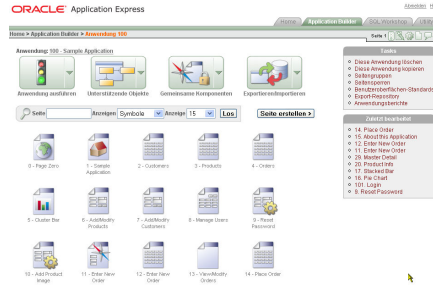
ORACLE Application Express

Abmelden H

Home | Application Builder | SQL Workshop | Utilit

Home > Application Builder > Anwendung 100

Seite 1

Anwendung: 100 - Sample Application

Anwendung ausführen

Unterstützende Objekte

Gemeinsame Komponenten

Exportieren/Importieren

Seite | Anzeigen Symbole | Anzeige 15 | Los

Seite erstellen >

0 - Page Zero

1 - Sample Application

2 - Customers

3 - Products

4 - Orders

5 - Cluster Bar

6 - Add/Modify Products

7 - Add/Modify Customers

8 - Manage Users

9 - Reset Password

10 - Add Product Image

11 - Enter New Order

12 - Enter New Order

13 - View/Modify Orders

14 - Place Order

Tasks

Diese Anwendung löschen
Diese Anwendung kopieren
Seitengruppen
Seitensperren
Benutzeroberflächen-Standards
Export-Repository
Anwendungsberichte

Zuletzt bearbeitet

14. Place Order
0. Page Zero
15. About this Application
11. Enter New Order
12. Enter New Order
29. Master Detail
20. Product Info
17. Stacked Bar
16. Pie Chart
101. Login
9. Reset Password